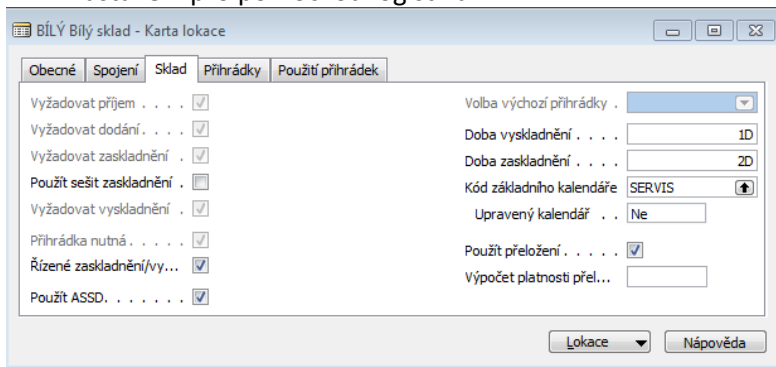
BÍLÝ Bílý sklad - Karta lokace

Obecné | Spojení | Sklad | Přihrádky | Použití přihrádek

Vyžadovat příjem . . . .
Vyžadovat dodání . . . .
Vyžadovat zaskladnění .
Použít sešit zaskladnění .
Vyžadovat vyskladnění .
Přihrádka nutná . . . . .
Řízené zaskladnění/vy...
Použít ASSD. . . . . . .

Volba výchozí přihrádky .
Doba vyskladnění . . . . 1D
Doba zaskladnění . . . . 2D
Kód základního kalendáře SERVIS
Upravený kalendář . . Ne
Použít přeložení . . . . .
Výpočet platnosti přel...

Lokace | Nápověda